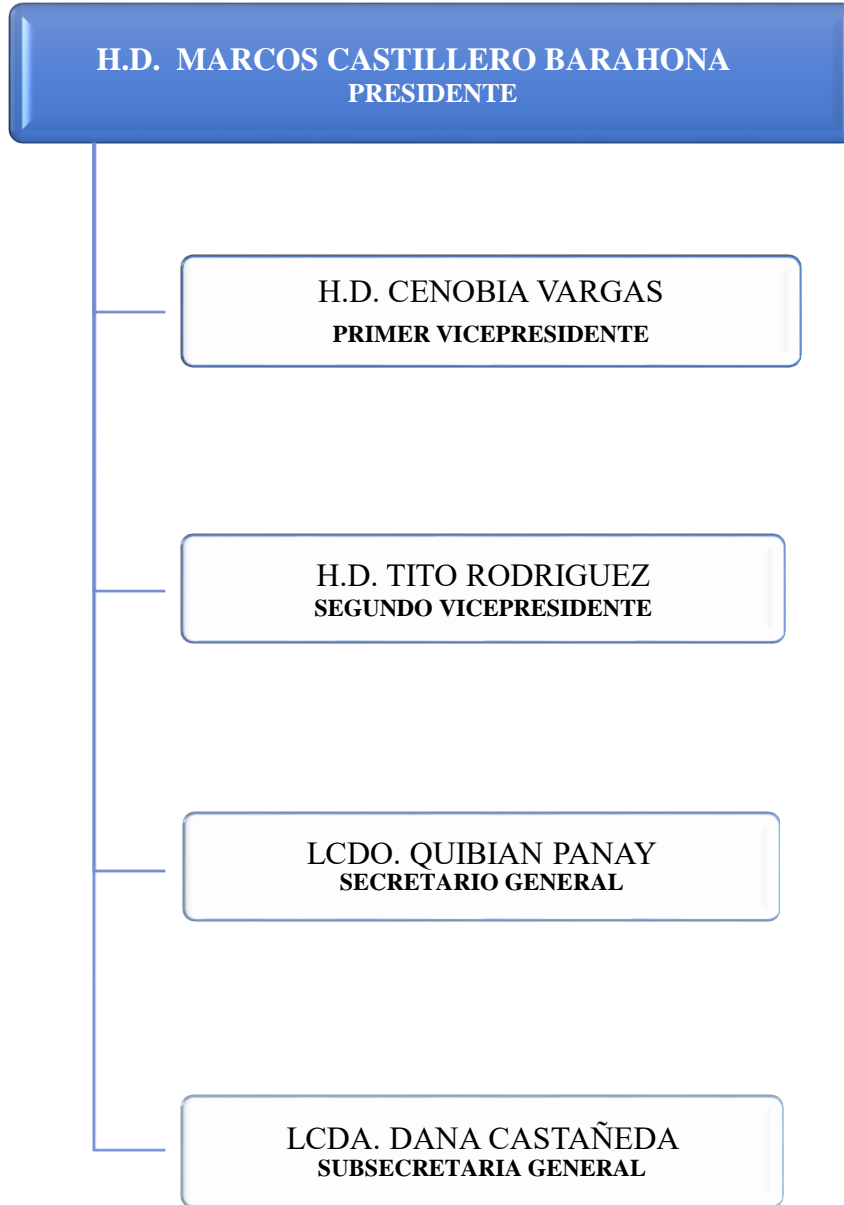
H.D. MARCOS CASTILLERO BARAHONA
PRESIDENTE

H.D. CENOBIA VARGAS
PRIMER VICEPRESIDENTE

H.D. TITO RODRIGUEZ
SEGUNDO VICEPRESIDENTE

LCDO. QUIBIAN PANAY
SECRETARIO GENERAL

LCDA. DANA CASTAÑEDA
SUBSECRETARIA GENERAL